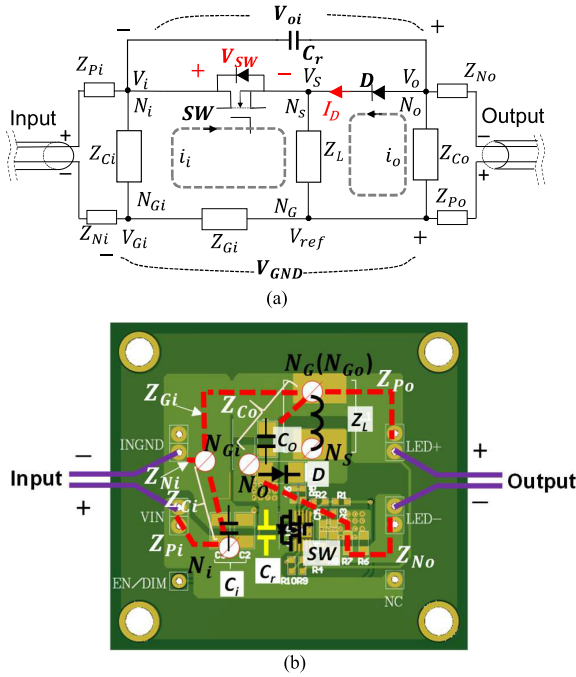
$-$ $V_{oi}$ $+$

$C_r$

$Z_{Pi}$ $V_i$ $+$ $V_{SW}$ $-$ $V_S$ $D$ $V_o$ $Z_{No}$

$N_i$ $SW$ $N_s$ $I_D$ $N_o$

Input $+$ $Z_{Ci}$ $i_i$ $Z_L$ $i_o$ $Z_{Co}$ Output $-$

$-$ $N_{Gi}$ $N_G$ $Z_{Po}$ $+$

$Z_{Ni}$ $V_{Gi}$ $Z_{Gi}$ $V_{ref}$ $+$

$-$ $V_{GND}$

(a)

$Z_{Gi}$ $N_G(N_{Go})$ $Z_{Po}$

$Z_{Co}$ $Z_L$

INGND $C_o$ LED+

$-$ $N_{Gi}$ $N_S$ $+$

Input $Z_{Ni}$ $N_O$ $D$ Output

$+$ $Z_{Ci}$ R2 R1 $-$

VIN LED−

$Z_{Pi}$ C3 C2 $SW$ $Z_{No}$

$N_i$ R4 R7 R6

EN/DIM $C_i$ $C_r$ R10R9 NC

(b)